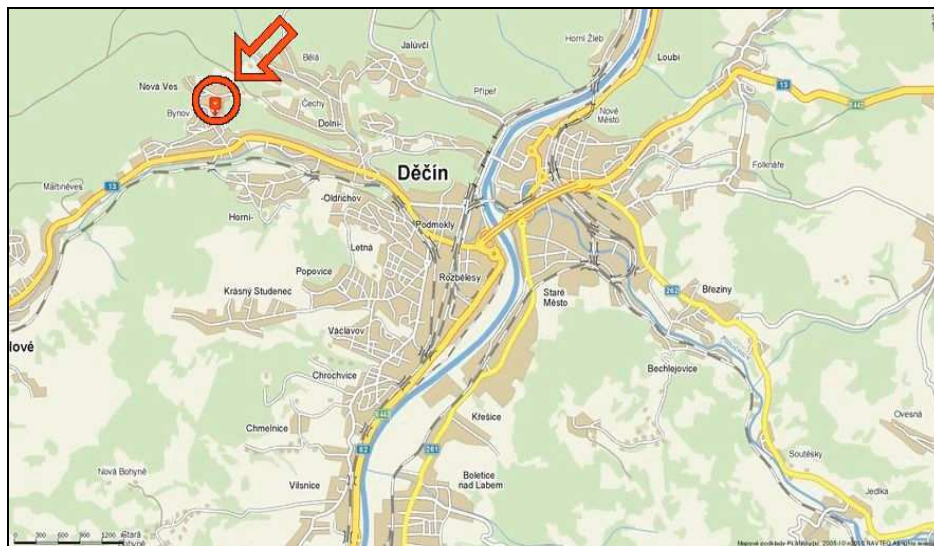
Bělá
Jalůvčí
Horní Žleb
Loubí
Nová Ves
Přípeř
13
Bynov
Čechy
Nové Město
Dolní-
Folknáře
Děčín
Martiněves
13
Oldřichov
Horní-
Podmokly
Letná
Popovice
Rozbělesy
Březiny
262
Krásný Studenec
Staré Město
lové
Václavov
Bechlejovice
Chrochvice
Křešice
Ovesná
Chmelnice
Soutěsky
Nová Bohyně
Boletice nad Labem
Vilsnice
Jedlka
Stará Bohyně
0 300 600 900 1200 m
Mapové podklady PLANstudio, 2005-10 © 2005 NAVTEQ